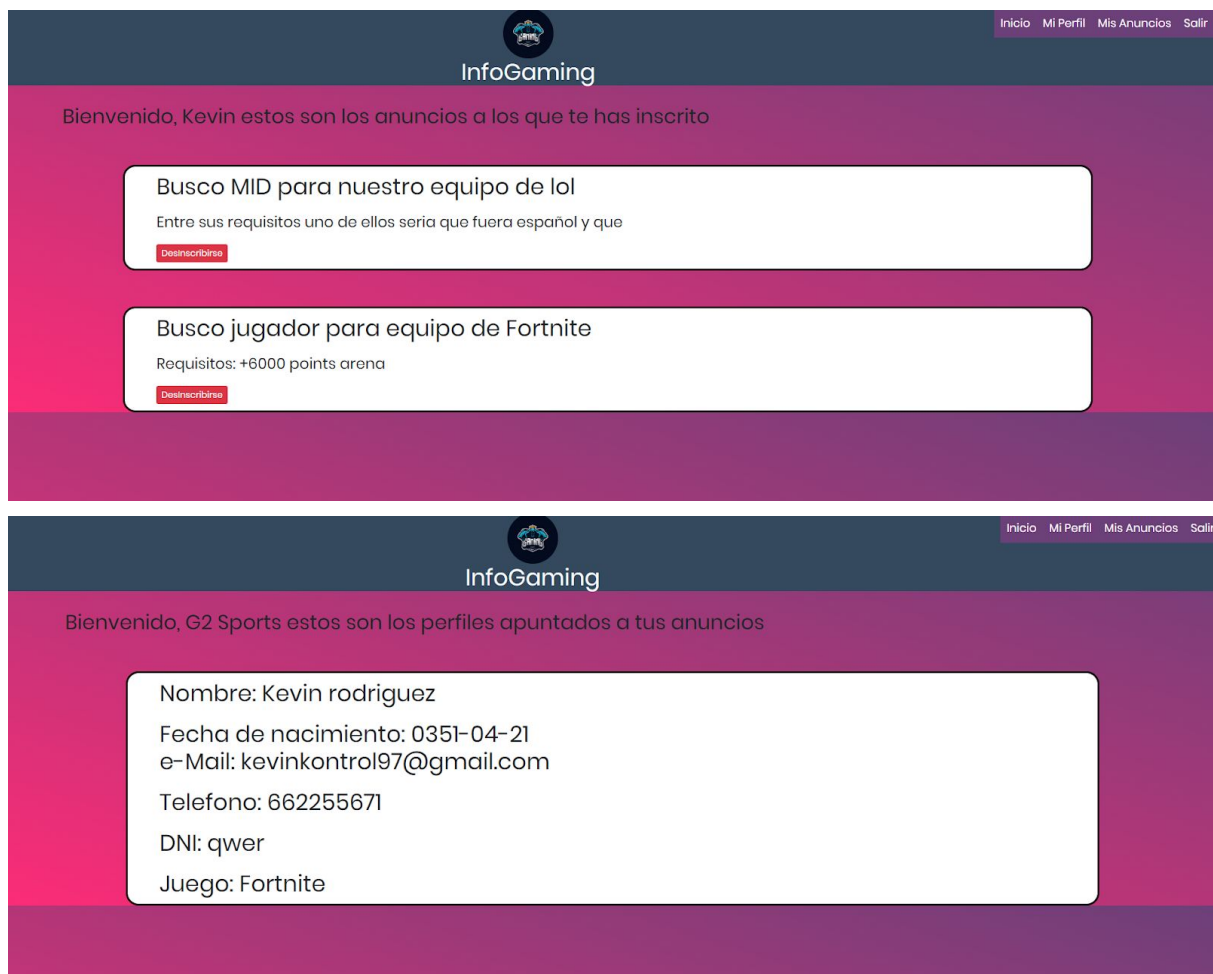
Inicio Mi Perfil Mis Anuncios Salir

InfoGaming

Bienvenido, Kevin estos son los anuncios a los que te has inscrito

Busco MID para nuestro equipo de lol

Entre sus requisitos uno de ellos seria que fuera español y que

Desinscribirse

Busco jugador para equipo de Fortnite

Requisitos: +6000 points arena

Desinscribirse

Inicio Mi Perfil Mis Anuncios Salir

InfoGaming

Bienvenido, G2 Sports estos son los perfiles apuntados a tus anuncios

Nombre: Kevin rodriguez

Fecha de nacimiento: 0351-04-21
e-Mail: kevinkontrol97@gmail.com

Telefono: 662255671

DNI: qwer

Juego: Fortnite